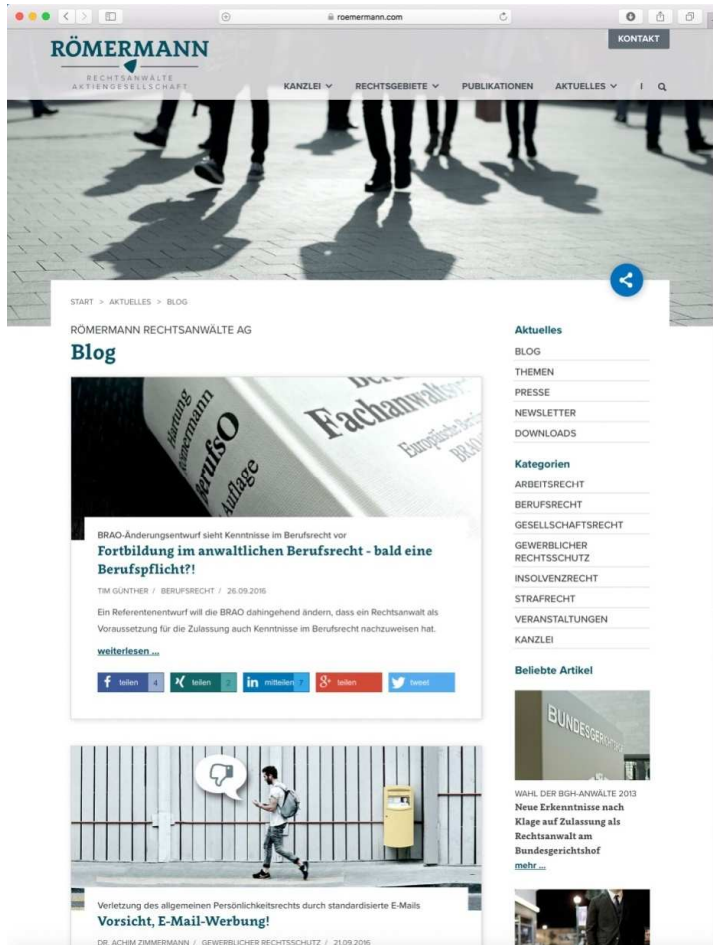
roemermann.com

RÖMERMANN
RECHTSANWÄLTE
AKTIENGESELLSCHAFT

KONTAKT

KANZLEI ∨ RECHTSGEBIETE ∨ PUBLIKATIONEN AKTUELLES ∨ I

START > AKTUELLES > BLOG

RÖMERMANN RECHTSANWÄLTE AG

Blog

Hartung Römermann BerufsO Auflage Fachanwalts Europäische BRAO

BRAO-Änderungsentwurf sieht Kenntnisse im Berufsrecht vor

Fortbildung im anwaltlichen Berufsrecht - bald eine Berufspflicht?!

TIM GÜNTHER / BERUFSRECHT / 26.09.2016

Ein Referentenentwurf will die BRAO dahingehend ändern, dass ein Rechtsanwalt als Voraussetzung für die Zulassung auch Kenntnisse im Berufsrecht nachzuweisen hat.

weiterlesen ...

teilen 4 teilen 2 mitteilen 7 teilen tweet

Verletzung des allgemeinen Persönlichkeitsrechts durch standardisierte E-Mails

Vorsicht, E-Mail-Werbung!

DR. ACHIM ZIMMERMANN / GEWERBLICHER RECHTSSCHUTZ / 21.09.2016

Aktuelles
BLOG
THEMEN
PRESSE
NEWSLETTER
DOWNLOADS

Kategorien
ARBEITSRECHT
BERUFSRECHT
GESELLSCHAFTSRECHT
GEWERBLICHER RECHTSSCHUTZ
INSOLVENZRECHT
STRAFRECHT
VERANSTALTUNGEN
KANZLEI

Beliebte Artikel

BUNDESGERICHTSHOF

WAHL DER BGH-ANWÄLTE 2013
Neue Erkenntnisse nach Klage auf Zulassung als Rechtsanwalt am Bundesgerichtshof
mehr ...